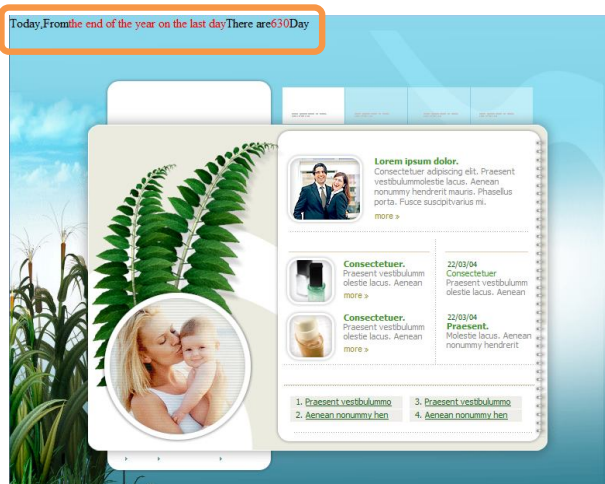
Today,Fromthe end of the year on the last dayThere are630Day

Lorem ipsum dolor.
Consectetuer adipiscing elit. Praesent vestibulummolestie lacus. Aenean nonummy hendrerit mauris. Phasellus porta. Fusce suscipitvarius mi.
more »

Consectetuer.
Praesent vestibulumm olestie lacus. Aenean
more »

22/03/04
Consectetuer
Praesent vestibulumm olestie lacus. Aenean

Consectetuer.
Praesent vestibulumm olestie lacus. Aenean
more »

22/03/04
Praesent.
Molestie lacus. Aenean nonummy hendrerit

1. Praesent vestibulummo
2. Aenean nonummy hen
3. Praesent vestibulummo
4. Aenean nonummy hen